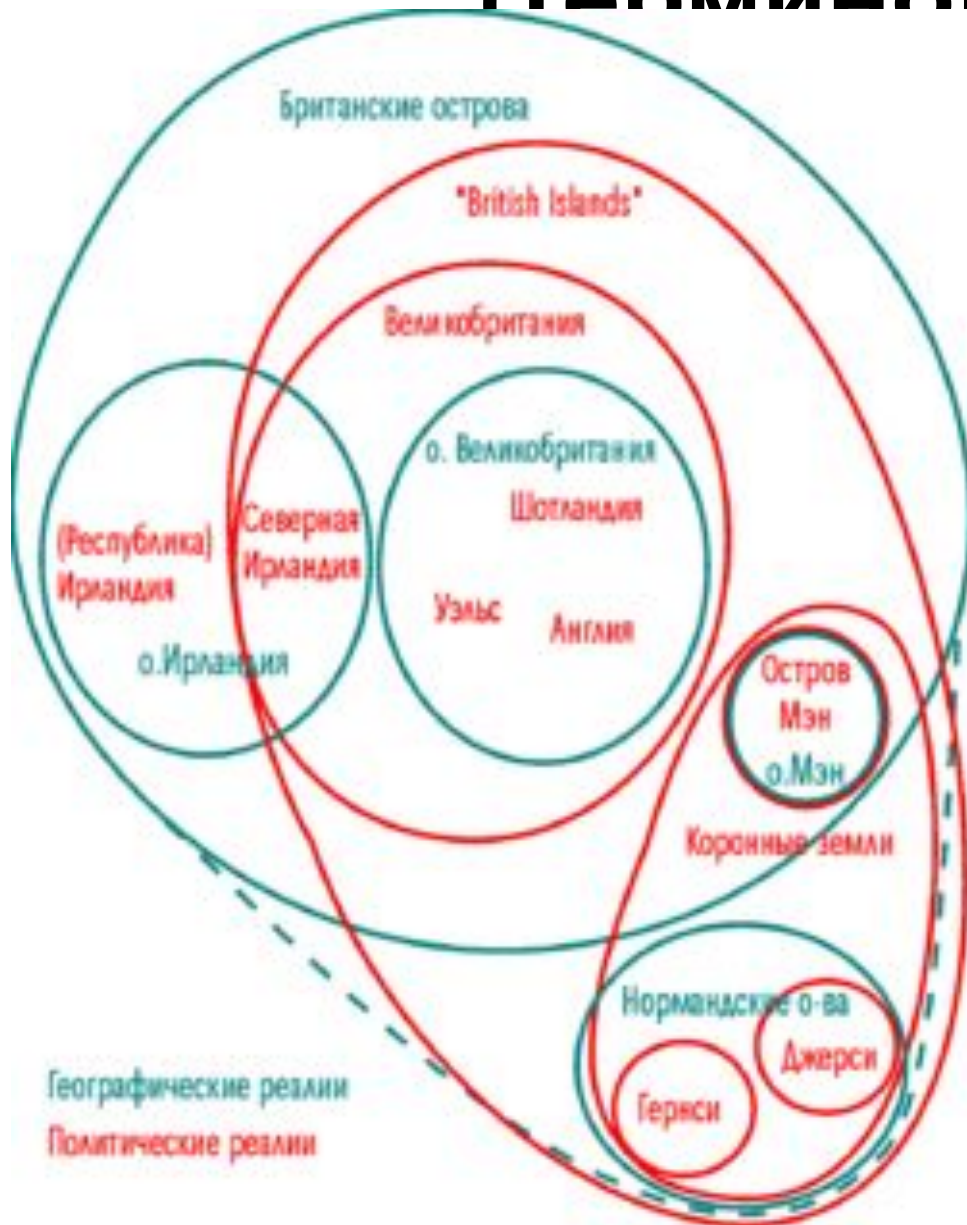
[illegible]

Британские острова

"British Islands"

Великобритания

о. Великобритания

Шотландия

(Республика) Ирландия

Северная Ирландия

Уэльс

Англия

о.Ирландия

Остров Мэн

о.Мэн

Коронные земли

Нормандские о-ва

Джерси

Гернси

Географические реалии

Политические реалии